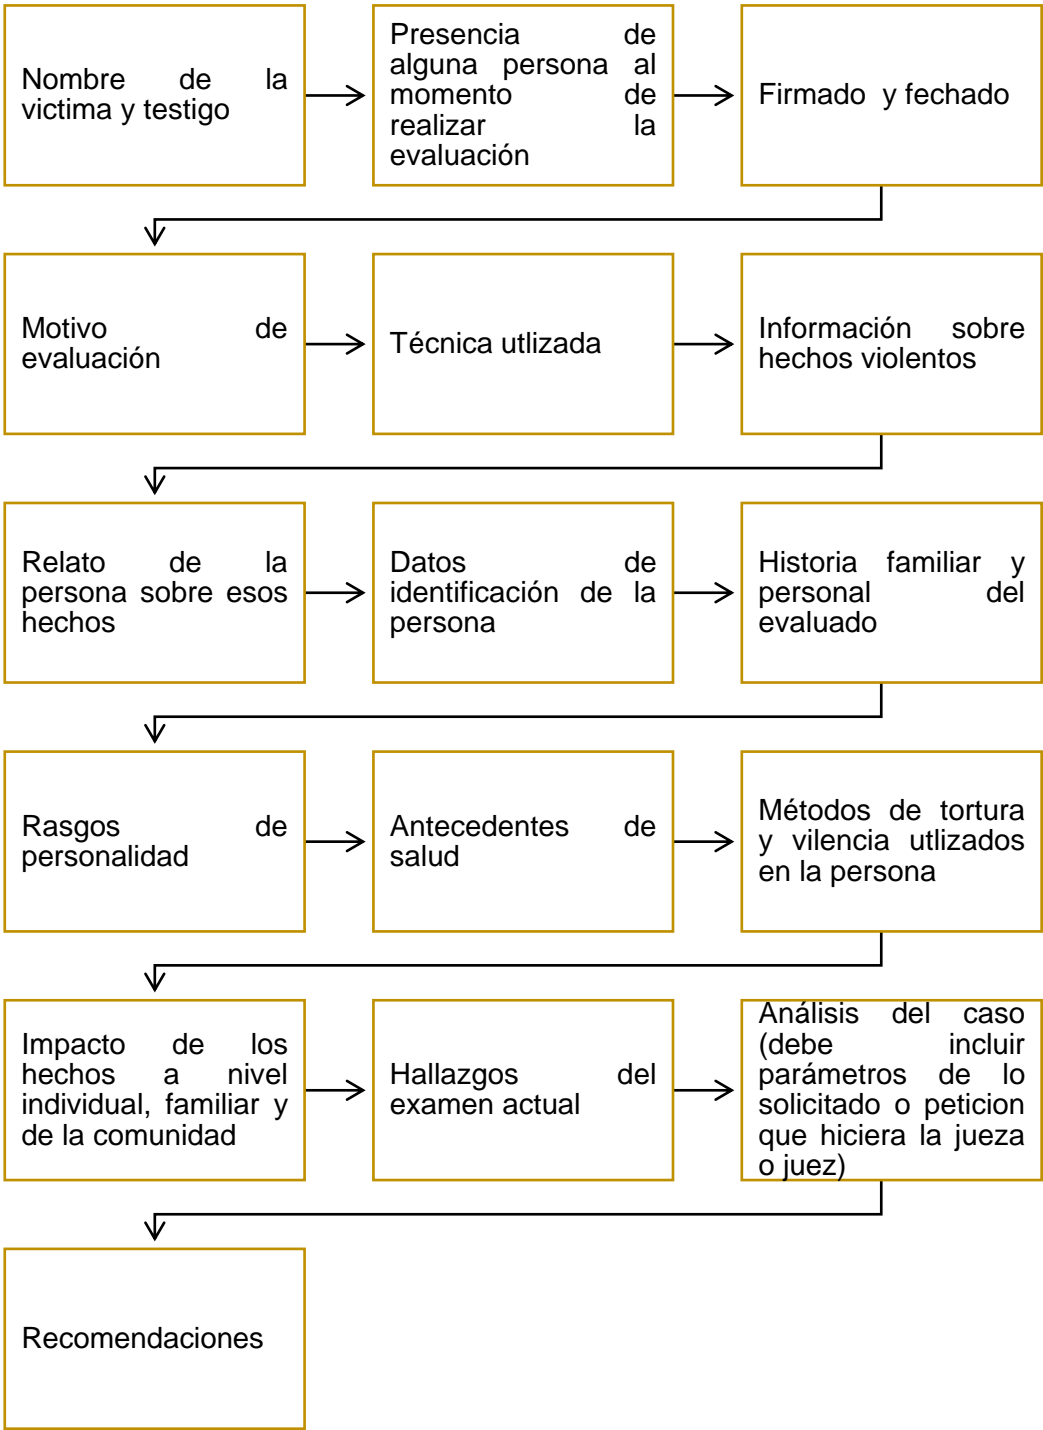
Nombre de la victima y testigo

Presencia de alguna persona al momento de realizar la evaluación

Firmado y fechado

Motivo de evaluación

Técnica utlizada

Información sobre hechos violentos

Relato de la persona sobre esos hechos

Datos de identificación de la persona

Historia familiar y personal del evaluado

Rasgos de personalidad

Antecedentes de salud

Métodos de tortura y vilencia utlizados en la persona

Impacto de los hechos a nivel individual, familiar y de la comunidad

Hallazgos del examen actual

Análisis del caso (debe incluir parámetros de lo solicitado o peticion que hiciera la jueza o juez)

Recomendaciones